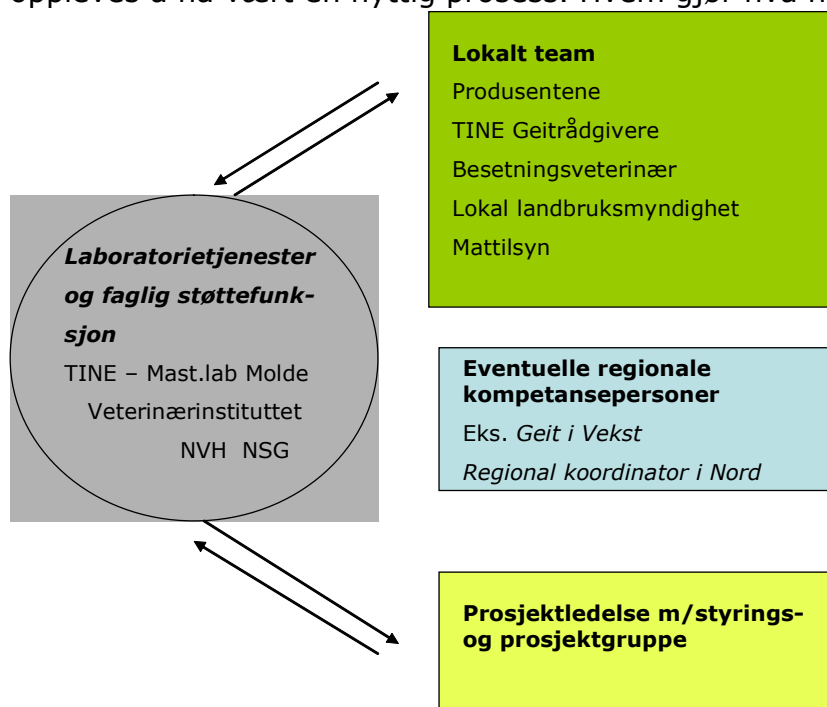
oppleves å ha vært en nyttig prosess. Hvem gjør hva i

**Lokalt team**
Produsentene
TINE Geitrådgivere
Besetningsveterinær
Lokal landbruksmyndighet
Mattilsyn

*Laboratorietjenester og faglig støttefunksjon*
TINE – Mast.lab Molde
Veterinærinstituttet
NVH NSG

**Eventuelle regionale kompetansepersoner**
Eks. *Geit i Vekst*
*Regional koordinator i Nord*

**Prosjektledelse m/styrings- og prosjektgruppe**